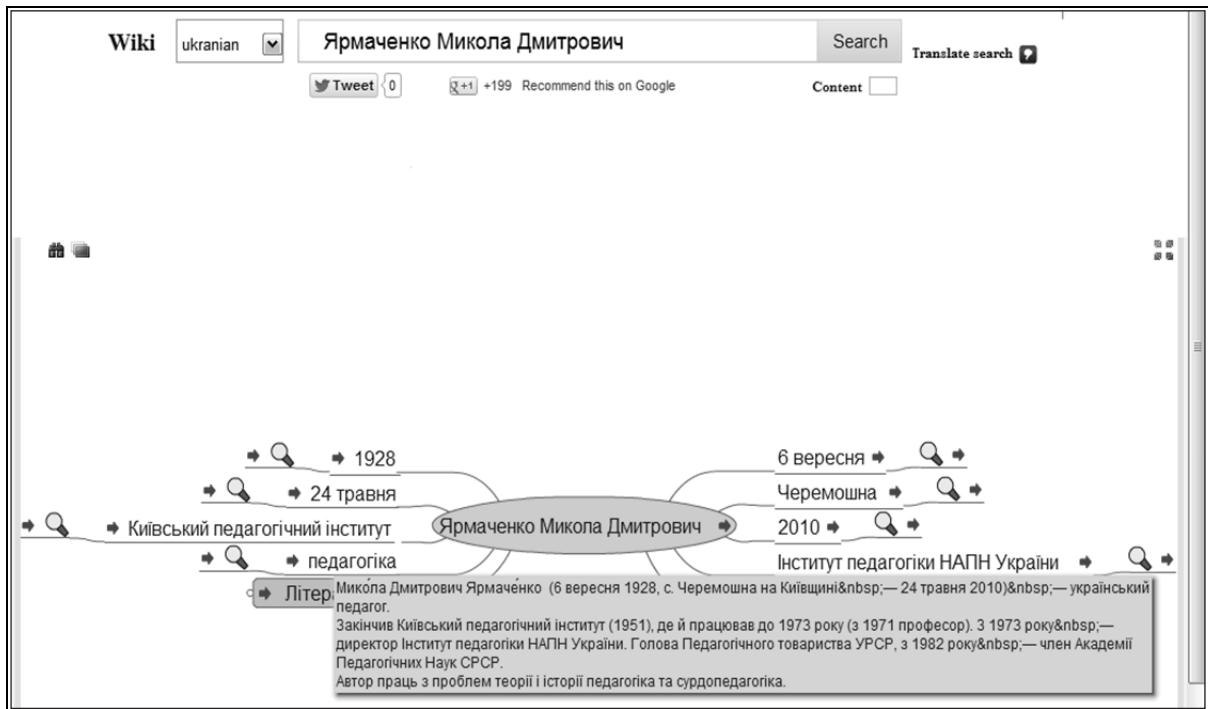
Wiki ukranian Ярмаченко Микола Дмитрович Search Translate search

Tweet 0 +1 +199 Recommend this on Google Content

1928
24 травня
Київський педагогічний інститут
педагогіка
Літера

Ярмаченко Микола Дмитрович

6 вересня
Черемошна
2010
Інститут педагогіки НАПН України

Мико́ла Дмитрович Ярмаче́нко (6 вересня 1928, с. Черемошна на Київщині&nbsp;— 24 травня 2010)&nbsp;— український педагог.
Закінчив Київський педагогічний інститут (1951), де й працював до 1973 року (з 1971 професор). З 1973 року&nbsp;— директор Інститут педагогіки НАПН України. Голова Педагогічного товариства УРСР, з 1982 року&nbsp;— член Академії Педагогічних Наук СРСР.
Автор праць з проблем теорії і історії педагогіка та сурдопедагогіка.